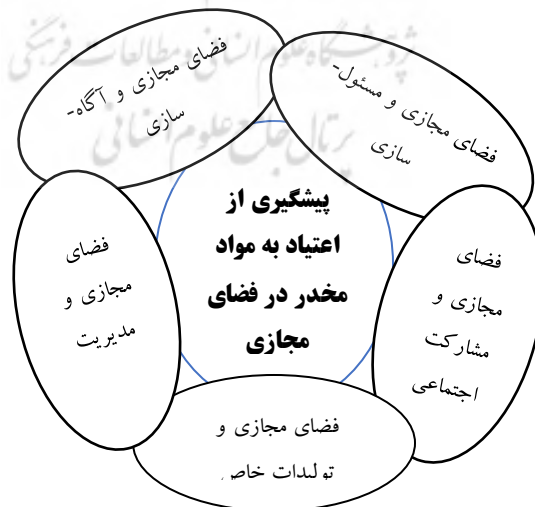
پیشگیری از اعتیاد به مواد مخدر در فضای مجازی

فضای مجازی و آگاه-سازی

فضای مجازی و مسئول-سازی

فضای مجازی و مدیریت

فضای مجازی و مشارکت اجتماعی

فضای مجازی و تولدات خاص

پژوهشگاه علوم انسانی و مطالعات فرهنگی
پرتال جامع علوم انسانی